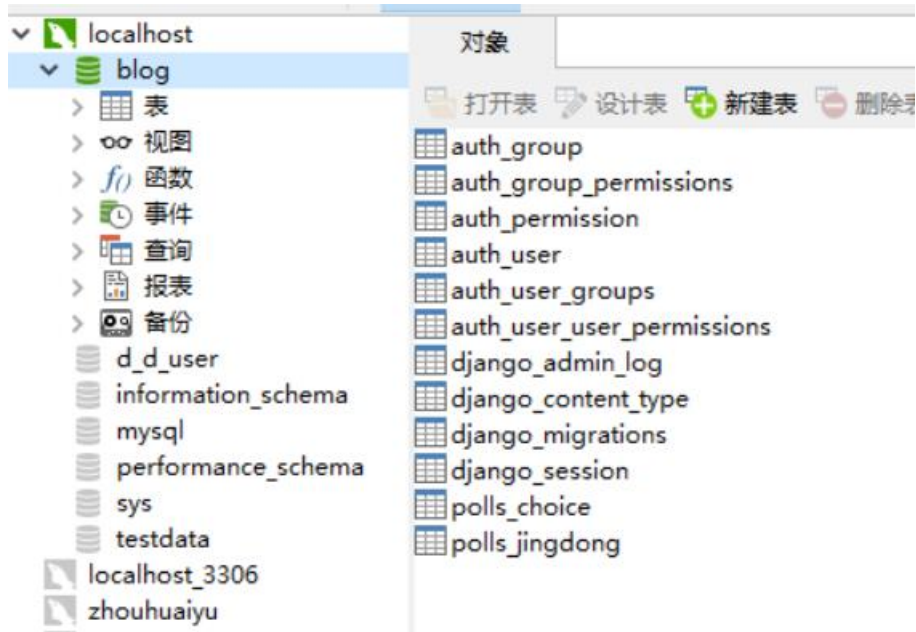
localhost
blog
表
视图
函数
事件
查询
报表
备份
d_d_user
information_schema
mysql
performance_schema
sys
testdata
localhost_3306
zhouhuaiyu

对象

打开表 设计表 新建表 删除表

auth_group
auth_group_permissions
auth_permission
auth_user
auth_user_groups
auth_user_user_permissions
django_admin_log
django_content_type
django_migrations
django_session
polls_choice
polls_jingdong